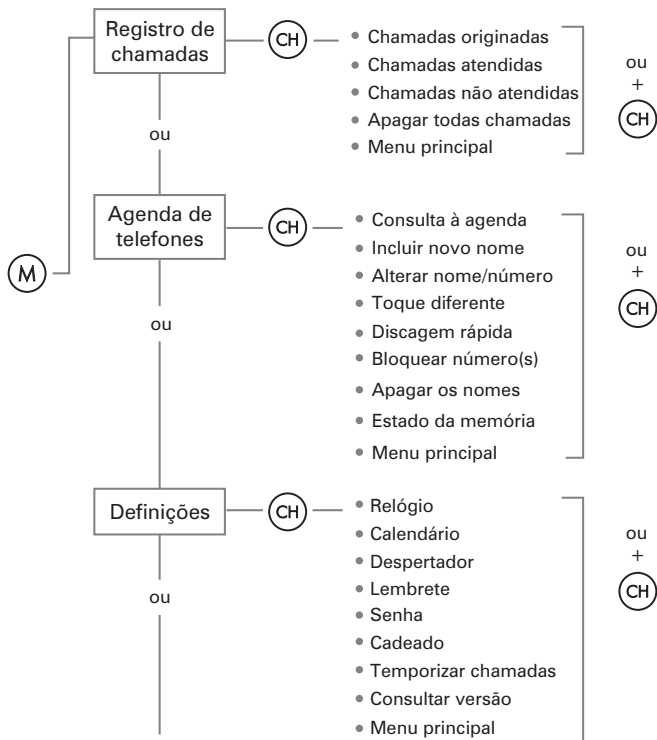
M

Registro de chamadas

CH

• Chamadas originadas
• Chamadas atendidas
• Chamadas não atendidas
• Apagar todas chamadas
• Menu principal

ou
+
CH

ou

Agenda de telefones

CH

• Consulta à agenda
• Incluir novo nome
• Alterar nome/número
• Toque diferente
• Discagem rápida
• Bloquear número(s)
• Apagar os nomes
• Estado da memória
• Menu principal

ou
+
CH

ou

Definições

CH

• Relógio
• Calendário
• Despertador
• Lembrete
• Senha
• Cadeado
• Temporizar chamadas
• Consultar versão
• Menu principal

ou
+
CH

ou